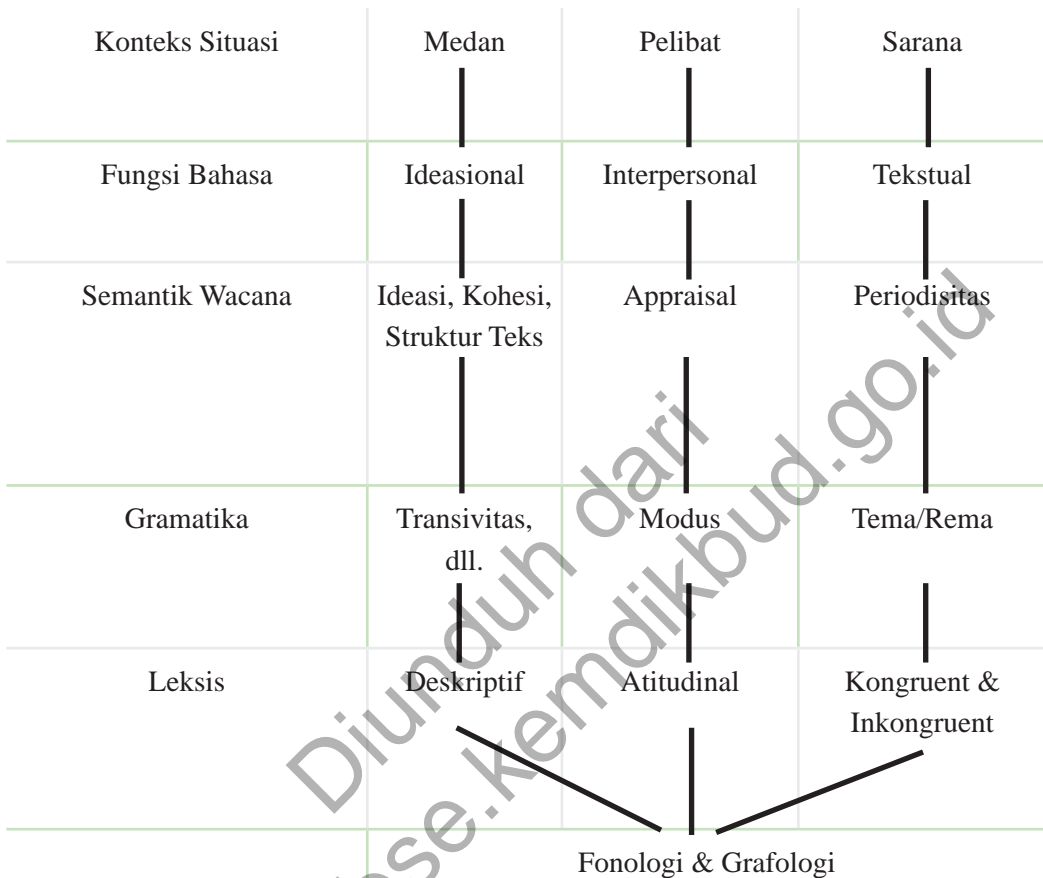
| Konteks Situasi | Medan | Pelibat | Sarana |
|---|---|---|---|
| Fungsi Bahasa | Ideasional | Interpersonal | Tekstual |
| Semantik Wacana | Ideasi, Kohesi, Struktur Teks | Appraisal | Periodisitas |
| Gramatika | Transivitas, dll. | Modus | Tema/Rema |
| Leksis | Deskriptif | Atitudinal | Kongruent & Inkongruent |
| | Fonologi & Grafologi | | |

Diunduh dari bse.kemdikbud.go.id